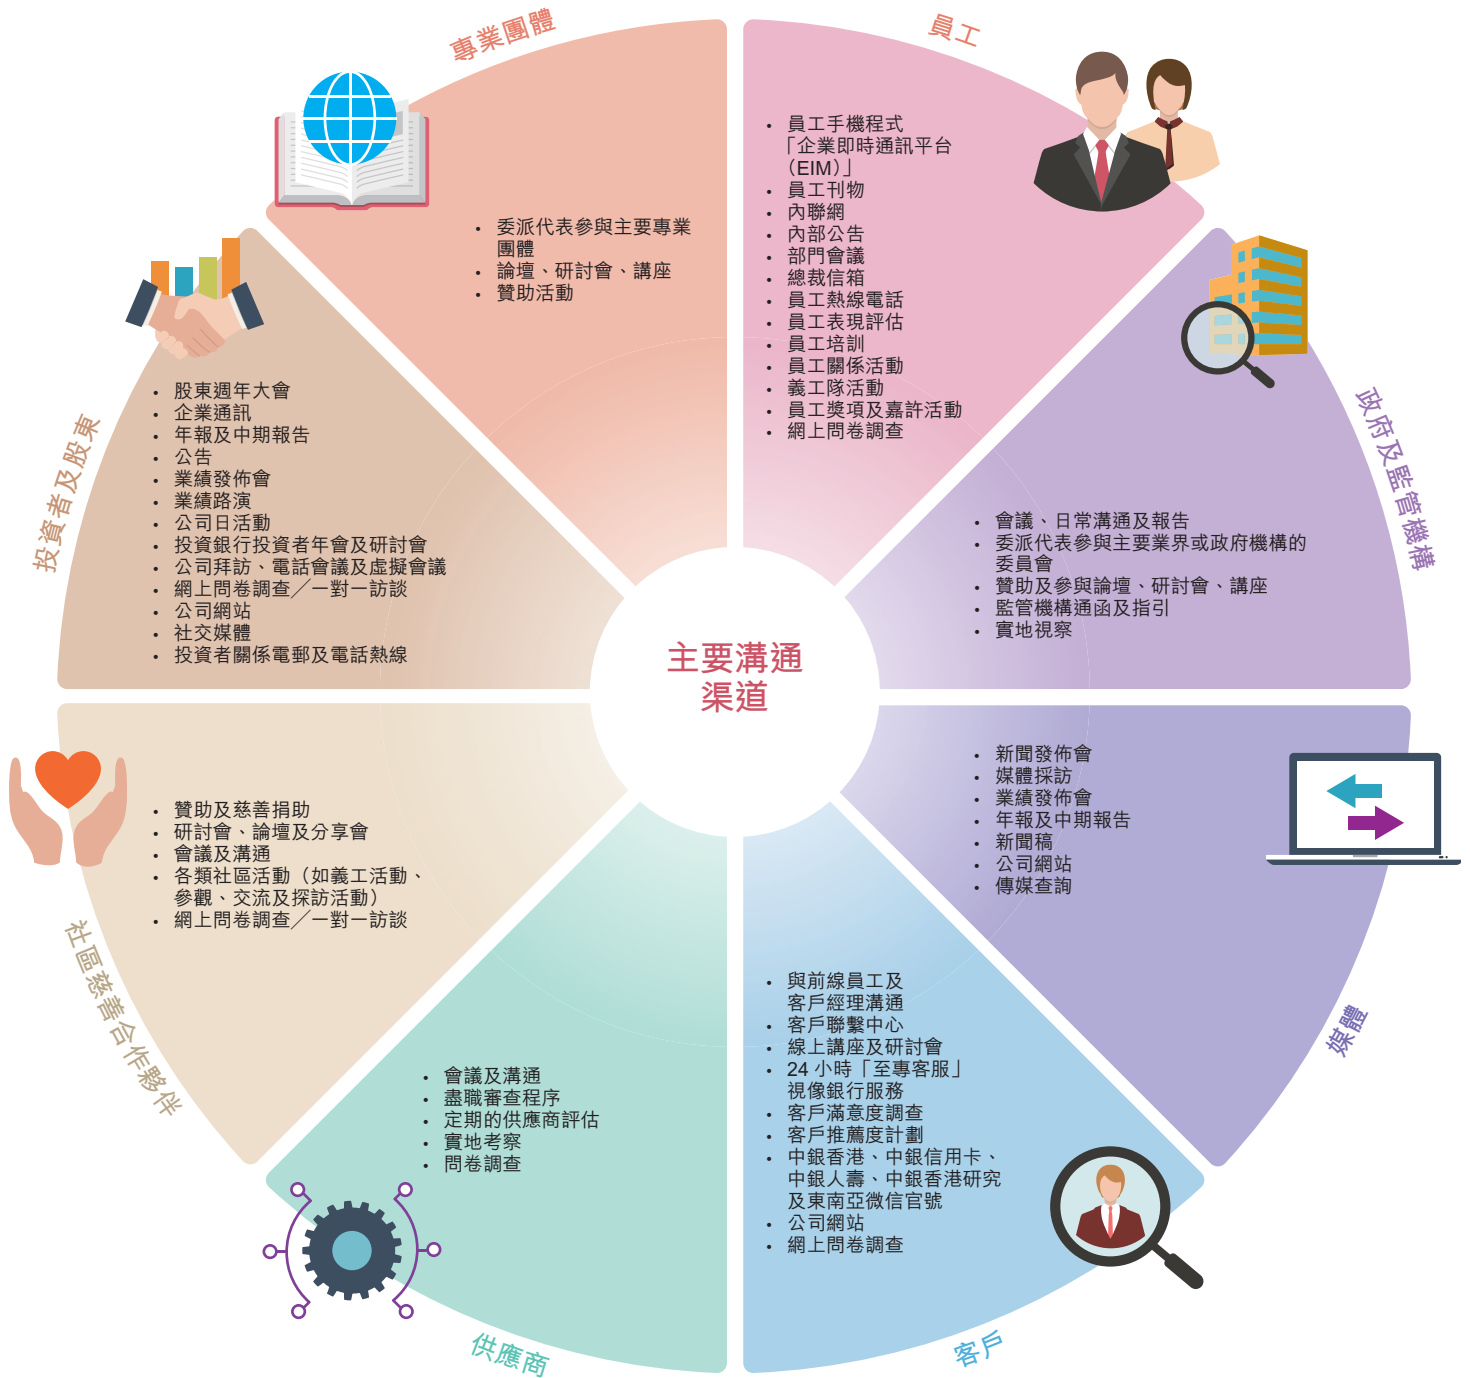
主要溝通渠道

專業團體

- 委派代表參與主要專業團體
- 論壇、研討會、講座
- 贊助活動

員工

- 員工手機程式「企業即時通訊平台（EIM）」
- 員工刊物
- 內聯網
- 內部公告
- 部門會議
- 總裁信箱
- 員工熱線電話
- 員工表現評估
- 員工培訓
- 員工關係活動
- 義工隊活動
- 員工獎項及嘉許活動
- 網上問卷調查

政府及監管機構

- 會議、日常溝通及報告
- 委派代表參與主要業界或政府機構的委員會
- 贊助及參與論壇、研討會、講座
- 監管機構通函及指引
- 實地視察

媒體

- 新聞發佈會
- 媒體採訪
- 業績發佈會
- 年報及中期報告
- 新聞稿
- 公司網站
- 傳媒查詢

客戶

- 與前線員工及客戶經理溝通
- 客戶聯繫中心
- 線上講座及研討會
- 24 小時「至專客服」視像銀行服務
- 客戶滿意度調查
- 客戶推薦度計劃
- 中銀香港、中銀信用卡、中銀人壽、中銀香港研究及東南亞微信官號
- 公司網站
- 網上問卷調查

供應商

- 會議及溝通
- 盡職審查程序
- 定期的供應商評估
- 實地考察
- 問卷調查

社區慈善合作夥伴

- 贊助及慈善捐助
- 研討會、論壇及分享會
- 會議及溝通
- 各類社區活動（如義工活動、參觀、交流及探訪活動）
- 網上問卷調查／一對一訪談

投資者及股東

- 股東週年大會
- 企業通訊
- 年報及中期報告
- 公告
- 業績發佈會
- 業績路演
- 公司日活動
- 投資銀行投資者年會及研討會
- 公司拜訪、電話會議及虛擬會議
- 網上問卷調查／一對一訪談
- 公司網站
- 社交媒體
- 投資者關係電郵及電話熱線